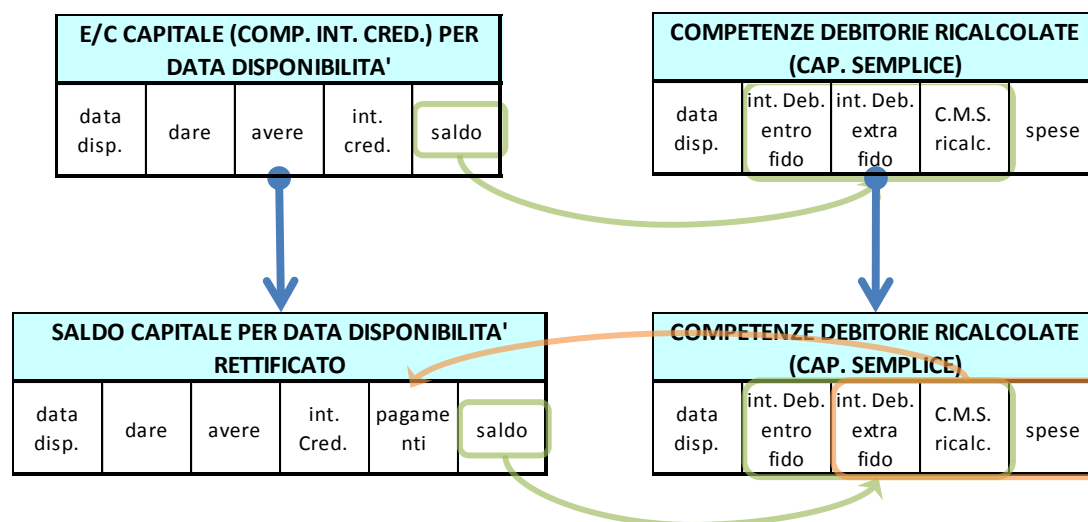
| E/C CAPITALE (COMP. INT. CRED.) PER DATA DISPONIBILITA' | | | | |
|---|---|---|---|---|
| data disp. | dare | avere | int. cred. | saldo |

| COMPETENZE DEBITORIE RICALCOLATE (CAP. SEMPLICE) | | | | |
|---|---|---|---|---|
| data disp. | int. Deb. entro fido | int. Deb. extra fido | C.M.S. ricalc. | spese |

| SALDO CAPITALE PER DATA DISPONIBILITA' RETTIFICATO | | | | | |
|---|---|---|---|---|---|
| data disp. | dare | avere | int. Cred. | pagamenti | saldo |

| COMPETENZE DEBITORIE RICALCOLATE (CAP. SEMPLICE) | | | | |
|---|---|---|---|---|
| data disp. | int. Deb. entro fido | int. Deb. extra fido | C.M.S. ricalc. | spese |